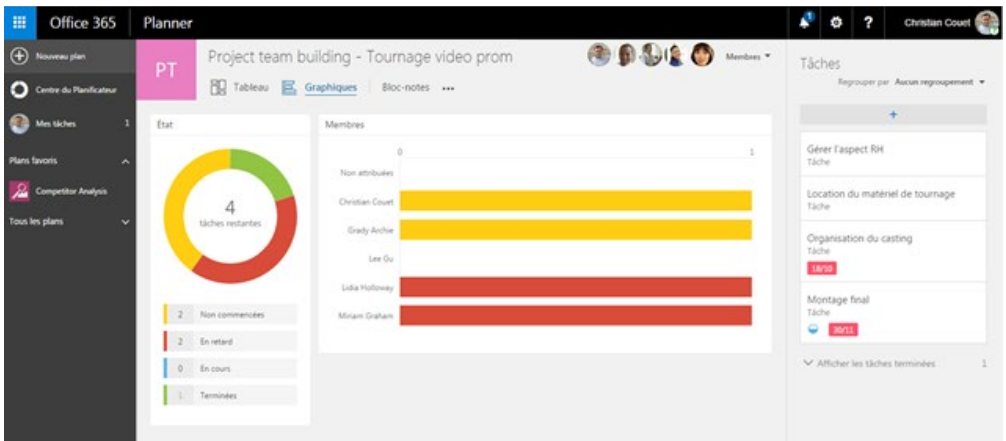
Office 365 | Planner

Christian Couet

Nouveau plan

Centre du Planificateur

Mes tâches 1

Plans favoris

Competitor Analysis

Tous les plans

PT

Project team building - Tournage video prom

Membres

Tableau Graphiques Bloc-notes •••

État

4
tâches restantes

2 Non commencées
2 En retard
0 En cours
1 Terminées

Membres

0 1

Non attribuées
Christian Couet
Grady Archie
Lee Gu
Lidia Holloway
Miriam Graham

Tâches

Regrouper par Aucun regroupement

+

Gérer l'aspect RH
Tâche

Location du matériel de tournage
Tâche

Organisation du casting
Tâche
18/10

Montage final
Tâche
30/11

Afficher les tâches terminées 1